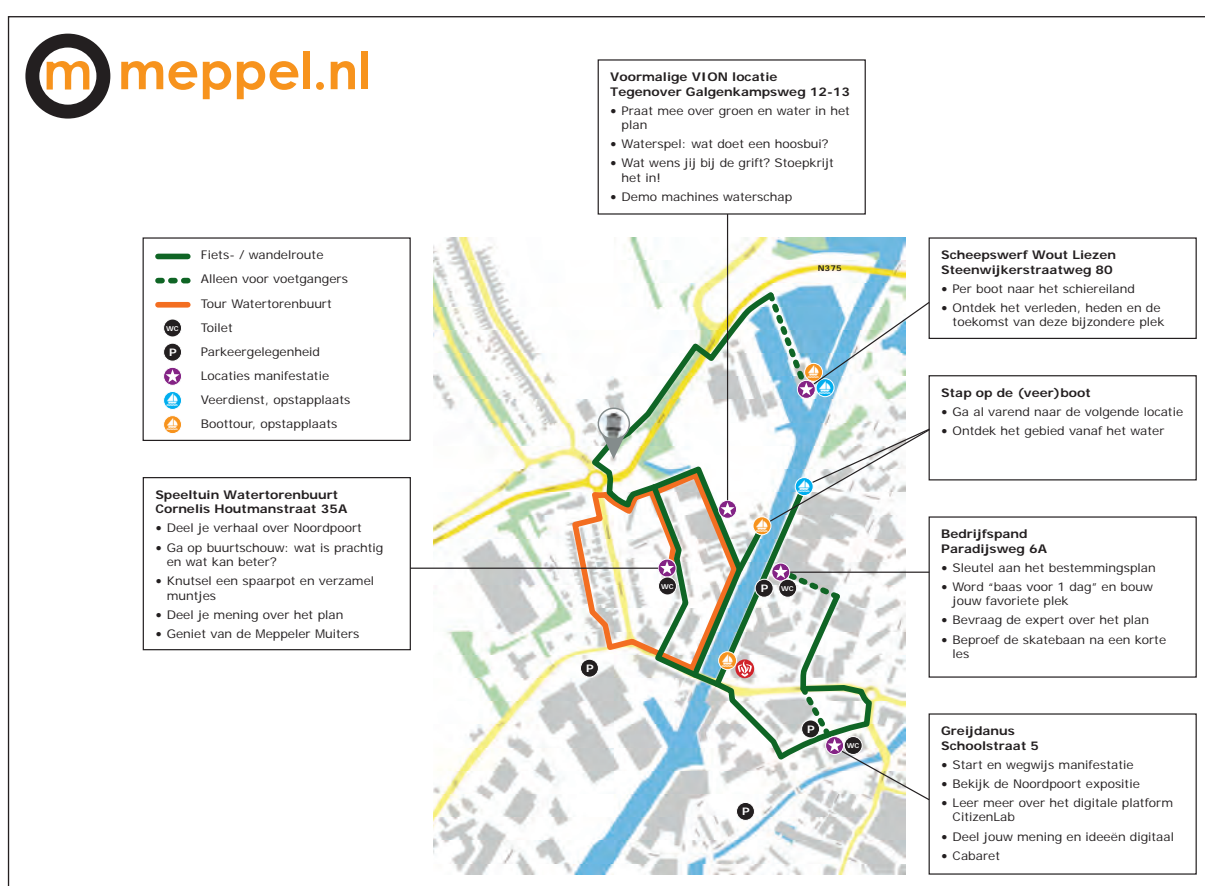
m meppel.nl

**Voormalige VION locatie**
**Tegenover Galgenkampsweg 12-13**
• Praat mee over groen en water in het plan
• Waterspel: wat doet een hoosbui?
• Wat wens jij bij de grift? Stoepkrijt het in!
• Demo machines waterschap

Fiets- / wandelroute
Alleen voor voetgangers
Tour Watertorenbuurt
WC Toilet
P Parkeergelegenheid
Locaties manifestatie
Veerdienst, opstapplaats
Boottour, opstapplaats

**Scheepswerf Wout Liezen**
**Steenwijkerstraatweg 80**
• Per boot naar het schiereiland
• Ontdek het verleden, heden en de toekomst van deze bijzondere plek

N375

**Stap op de (veer)boot**
• Ga al varend naar de volgende locatie
• Ontdek het gebied vanaf het water

**Speeltuin Watertorenbuurt**
**Cornelis Houtmanstraat 35A**
• Deel je verhaal over Noordpoort
• Ga op buurtschouw: wat is prachtig en wat kan beter?
• Knutsel een spaarpot en verzamel muntjes
• Deel je mening over het plan
• Geniet van de Meppeler Muiters

**Bedrijfspand**
**Paradijsweg 6A**
• Sleutel aan het bestemmingsplan
• Word "baas voor 1 dag" en bouw jouw favoriete plek
• Bevraag de expert over het plan
• Beproef de skatebaan na een korte les

**Greijdanus**
**Schoolstraat 5**
• Start en wegwijs manifestatie
• Bekijk de Noordpoort expositie
• Leer meer over het digitale platform CitizenLab
• Deel jouw mening en ideeën digitaal
• Cabaret

WC
WC
WC
P
P
P
P